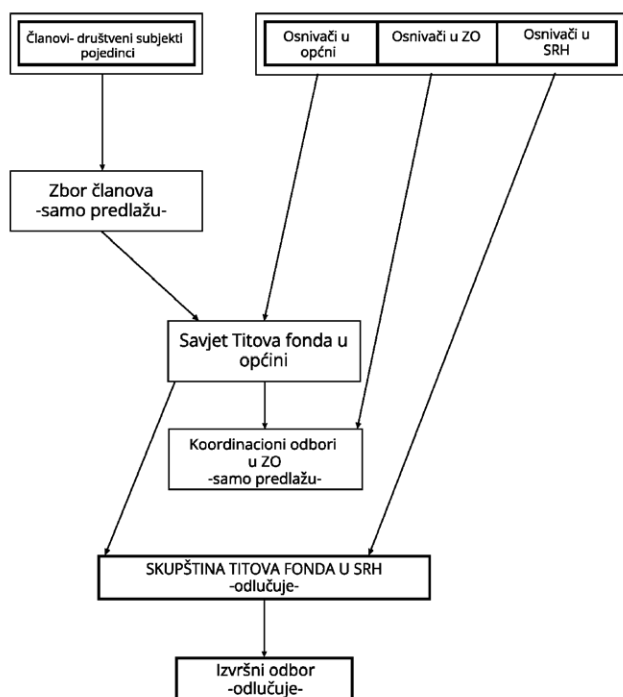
Članovi- društveni subjekti pojedinci

Osnivači u općni

Osnivači u ZO

Osnivači u SRH

Zbor članova
-samo predlažu-

Savjet Titova fonda u općini

Koordinacioni odbori u ZO
-samo predlažu-

SKUPŠTINA TITOVA FONDA U SRH
-odlučuje-

Izvršni odbor
-odlučuje-